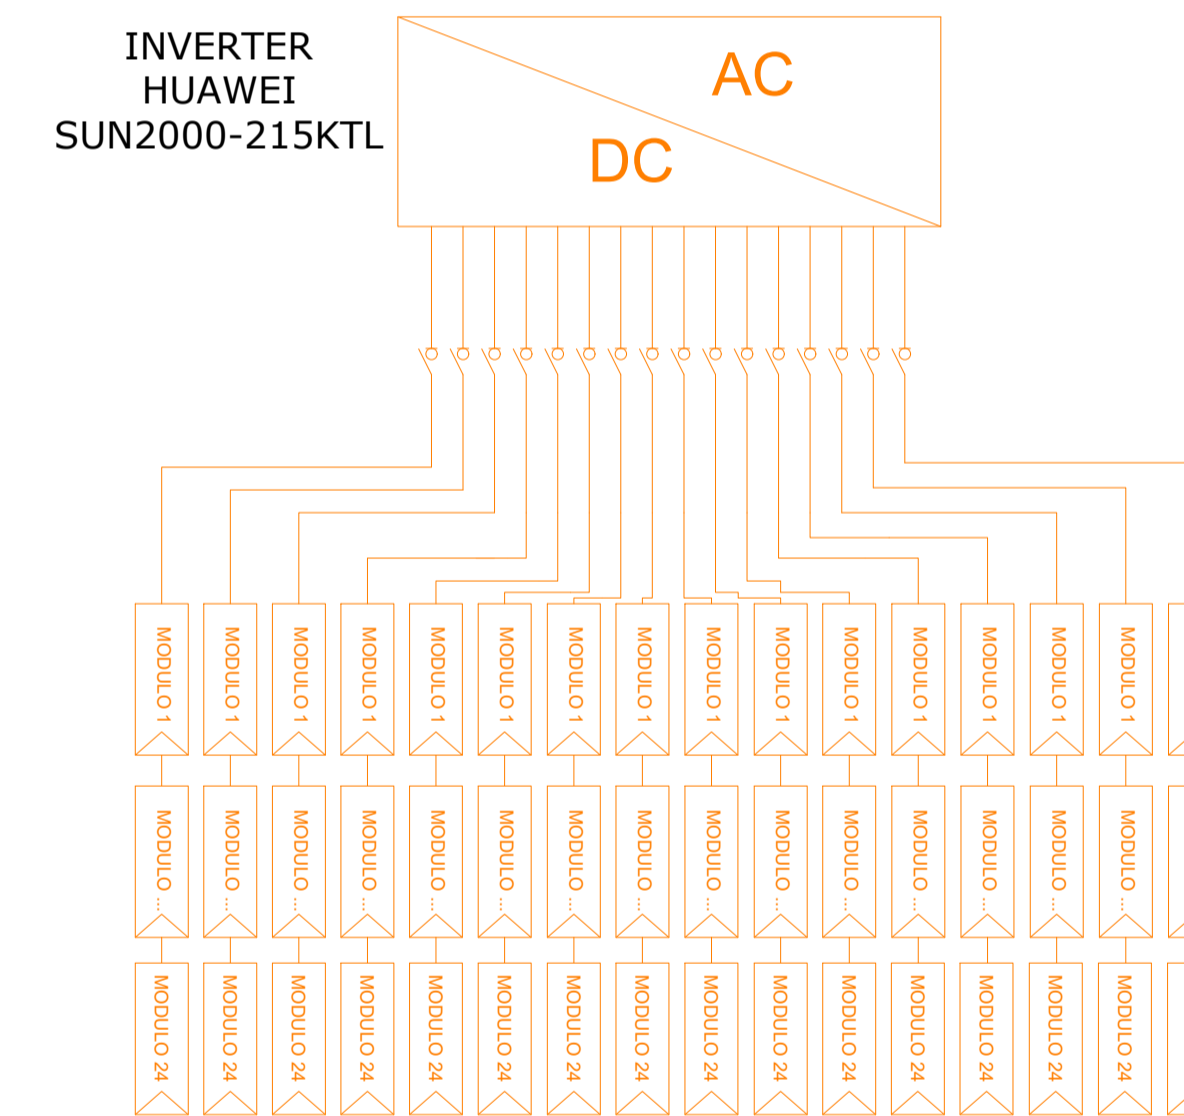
INVERTER
HUAWEI
SUN2000-215KTL

AC
DC

MODULO 1
MODULO 1
MODULO 1
MODULO 1
MODULO 1
MODULO 1
MODULO 1
MODULO 1
MODULO 1
MODULO 1
MODULO 1
MODULO 1
MODULO 1
MODULO 1
MODULO 1

MODULO ...
MODULO ...
MODULO ...
MODULO ...
MODULO ...
MODULO ...
MODULO ...
MODULO ...
MODULO ...
MODULO ...
MODULO ...
MODULO ...
MODULO ...
MODULO ...
MODULO ...

MODULO 24
MODULO 24
MODULO 24
MODULO 24
MODULO 24
MODULO 24
MODULO 24
MODULO 24
MODULO 24
MODULO 24
MODULO 24
MODULO 24
MODULO 24
MODULO 24
MODULO 24